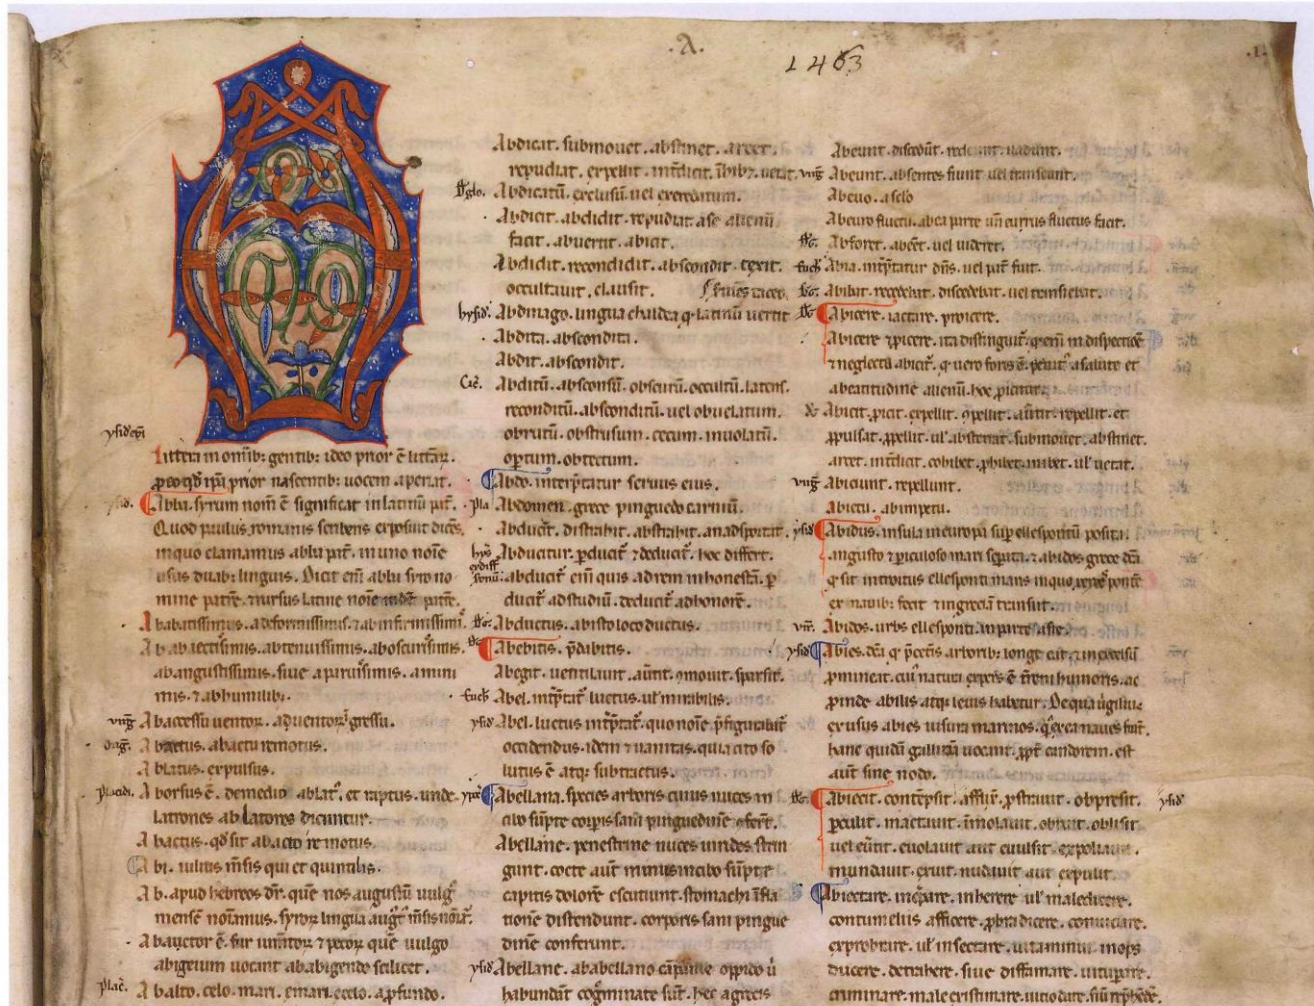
.A. 1463

Abdicat. submouet. abstinet. arcet. repudiat. expellit. interdicit. ibi. vetat.
Abdicatũ. exclusũ. uel exeratum.
Abdicat. abdicit. repudiat. a se alienũ facit. abnuerit. abiat.
Abdidit. recondidit. abscondit. texit. occultauit. clausit.
Abdimago. lingua chaldea ꝗ latinũ uertit
Abdita. abscondita.
Abdit. abscondit.
Abditũ. absconsũ. obscurũ. occultũ. latens. reconditũ. absconditũ. uel obuelatum. obrutũ. obstrusum. cecum. inuolatũ. opertum. obtectum.
Abdo. interpretatur seruus eius.
Abdomen. grece pinguedo carniũ.
Abducit. distrahit. abstrahit. an adducit.
Abducitur. pducat' deducat'. hoc differt. abducat' cũ quis ad rem inhonestã. p ducat' ad studiũ. deducit' ad honorem.
Abductus. abisto loco ductus.
Abeunt. abscedũt. recedunt. uadunt.
Abeunt. absentes fiunt uel transeant.
Abeuo. a seculo
Abeuro fluctu. abea parte ũn eiurus fluctus facit.
Absorte. aucert. uel uidetur.
Abia. interpretatur dñs. uel pat' fuit.
Abibat. recedebat. discedebat. uel remsitetur.
Abiecte. iactare. proiecte.
Abiecte ꝗ picere. ita distinguit. ꝗ enĩ in dispectũ
 neglectũ abiat'. ꝗ uero foris ẽ. peiuit' a salute et a beatitudine alienũ. hoc piciunt.
Abiciet. piat. expellit. pellit. auertit. repellit. et pulsat. pellit. ul' abstenat. submouet. abstinet. arcet. interdicat. cohibet. phibet. mittet. ul' uetat.
Abiunt. repellunt.
Abietu. abinpetu.
Abidus. insula in europa sup ellespontũ posita. angusto periculoso mari sequita. abidos grece dũ ꝗ sit inuitus ellesponti maris in quo, regne ponte et nauib; fecit in grecia transitu.
Abidos. urbs ellesponti in parte asie.
Abies. dicta ꝗ pceris arborib; longe eat, in celsũ pminent. cui natura expers ẽ terre humoris. ac pinde abilis atq; leuis habetur. Deq ligni generis abies usura marinos. ꝗ grea naues fuit. hanc quidã gallicã uocant. ppt candorem. est aũt sine nodo.
Abiecit. contempsit. afflixit. pstrauit. obpressit. peculit. mactauit. imolauit. obruit. oblisit. uel eiunt. euolauit. aut exulsit. expoliauit. mundauit. eruit. nudauit. aut expulit.
Abiectare. inquare. inhertere. ul' maledicere. contumeliis afficere. pbra dicere. conuiciare. exprobrare. ul' insectare. incaminare. mores ducere. detrahere. siue diffamare. inmpire. criminare. male existimare. uitio dare. sui reprehẽ.

ysidori
Littera in omnib; gentib; ideo prior ẽ litterar. pro eo ꝗd ipsa prior nascentib; uocem aperiat.
Abba. syrum nomẽ ẽ significat in latinũ pat'. Quod paulus romanis scribens exponit dicens, in quo clamamus abba pat'. in uno noĩe usus duab; linguis. Dicit enĩ abba syro nomine patrẽ. rursus latine noĩe idẽ patrẽ.
Ababdissimus. a deformissimis. a ab infirmissimis.
Ab ab ectissimis. abtenuissimis. abosamsimis. ab angustissimus. siue a paruissimis. a mimis. ab ambilib;.
Abaccessu uentor. aduentor gressu.
Abactus. abactu remotus.
Abatus. expulsus.
Ab orsus ẽ. demedio ablat'. et raptus. unde latrones ablatores dicuntur.
Abactus. ꝗd sit abacto remotus.
Abi. ulius mensis qui et quintalis.
Ab. apud hebreos dr. quẽ nos augustũ uulg' mense noĩamus. syro lingua aug' mensis noĩat'.
Abauctor ẽ. fur iniustor pecor quẽ uulgo abigeum uocant ab abigendo scilicet.
Abalto. celo. mari. e mari. ecelo. a pfundo.
Abegit. uentilauit. auĩt. commouit. sparsit.
Abel. interpretat' luctus. ul' mirabilis.
Abel. luctus interptat'. quo noĩe pfiguratur occidendus. idem uanitas. qui cito sol lutus ẽ atq; subtractus.
Abellana. species arboris cuius nuces in alio supre coepis sani pinguedinẽ efert.
Abellane. penestrine nuces unde stringunt. coete aũt minus malo supre capitis dolorẽ esciunt. stomachi ista tione distendunt. corporis sani pinguedinẽ conferunt.
Abellane. ab abellano campanie oppido u habundant cognominate sunt. hec agrestis
Abebitis. pdibitis.